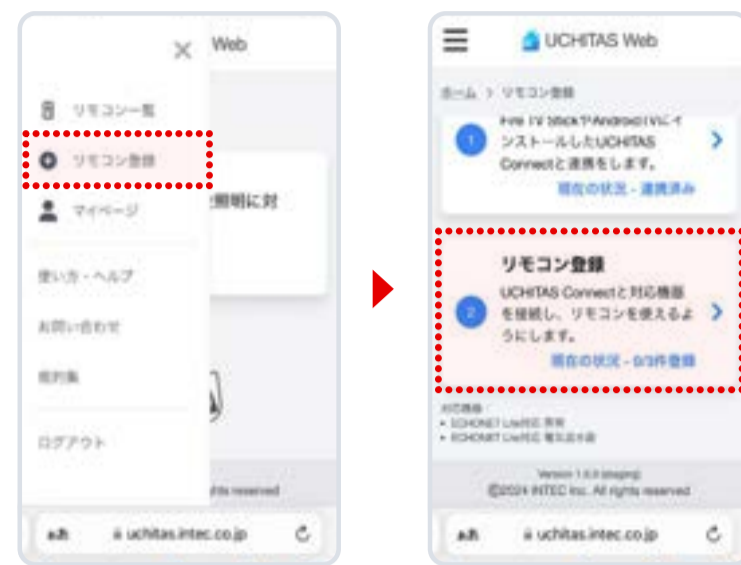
× Web

リモコン一覧

リモコン登録

マイページ

使い方・ヘルプ

お問い合わせ

規約集

ログアウト

照明に対

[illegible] reserved

あA uchitas.intec.co.jp

UCHITAS Web

ホーム > リモコン登録

Fire TV Stickや Android TVにインストールしたUCHITAS Connectと連携をします。

現在の状況 - 連携済み

リモコン登録

UCHITAS Connectと対応機器を接続し、リモコンを使えるようにします。

現在の状況 - 0/3件登録

対応機器：
• ECHONET Lite対応 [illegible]
• ECHONET Lite対応 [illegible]

Version 1.0.0 (staging)
©2024 INTEC Inc. All rights reserved

あA uchitas.intec.co.jp